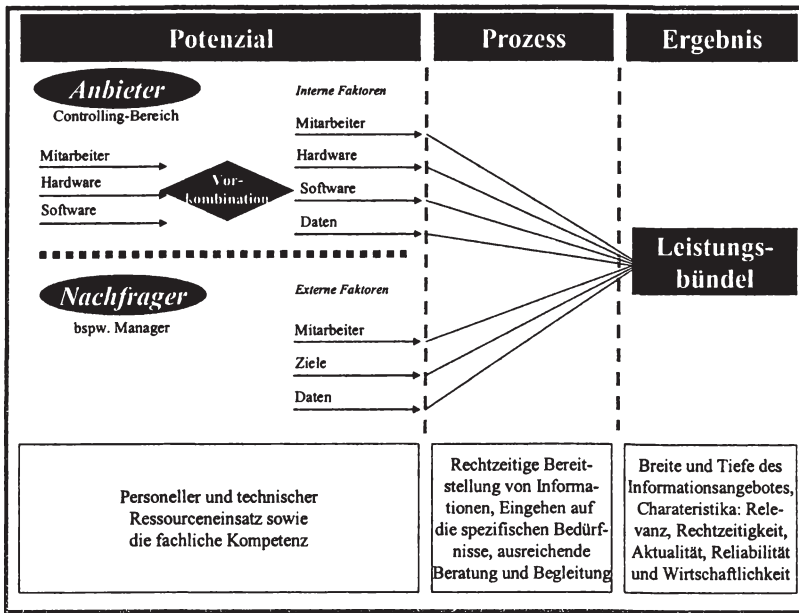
Potenzial

Prozess

Ergebnis

Anbieter
Controlling-Bereich

Interne Faktoren

Mitarbeiter

Hardware

Software

Daten

Mitarbeiter

Hardware

Software

Vorkombination

Leistungsbündel

Nachfrager
bspw. Manager

Externe Faktoren

Mitarbeiter

Ziele

Daten

Personeller und technischer Ressourceneinsatz sowie die fachliche Kompetenz

Rechtzeitige Bereitstellung von Informationen, Eingehen auf die spezifischen Bedürfnisse, ausreichende Beratung und Begleitung

Breite und Tiefe des Informationsangebotes, Charateristika: Relevanz, Rechtzeitigkeit, Aktualität, Reliabilität und Wirtschaftlichkeit